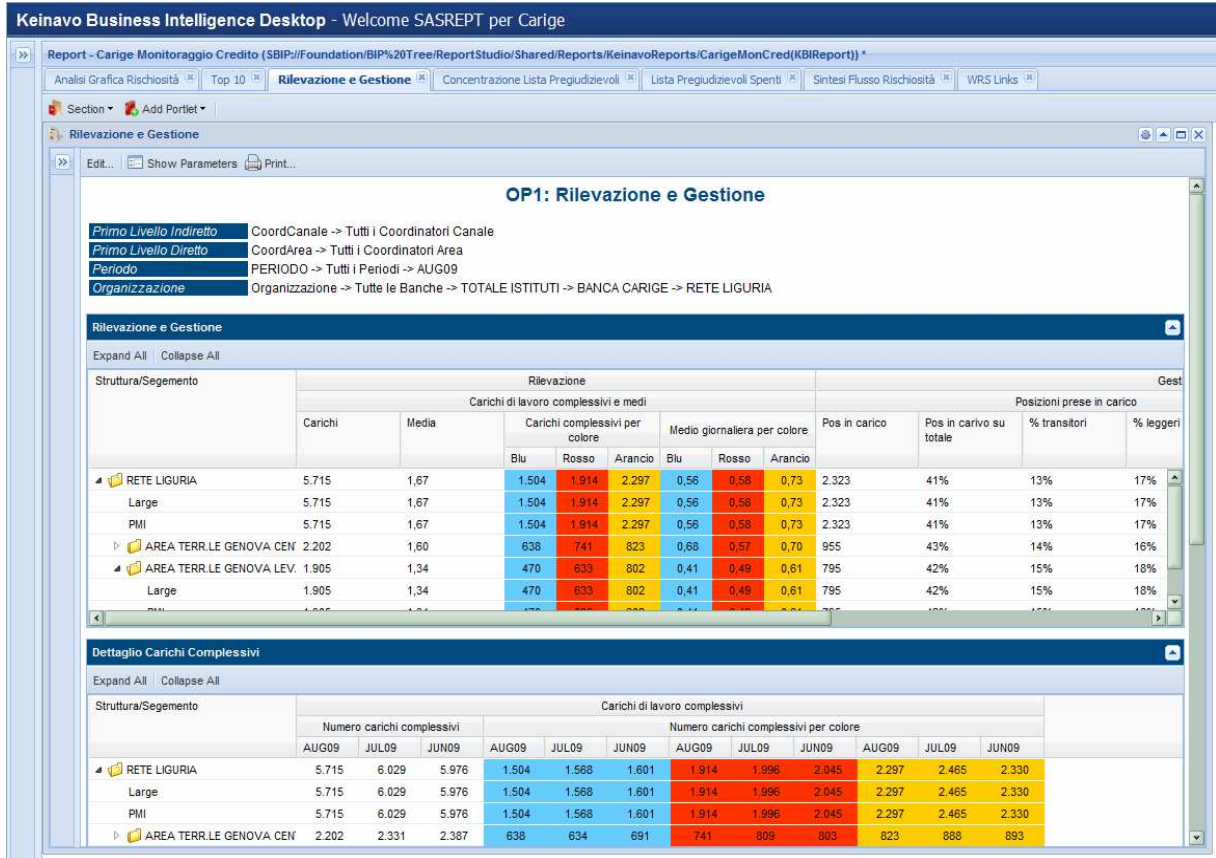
Keinavo Business Intelligence Desktop - Welcome SASREPT per Carige

Report - Carige Monitoraggio Credito (SBIP://Foundation/BIP%20Tree/ReportStudio/Shared/Reports/KeinavoReports/CarigeMonCred(KBIReport)) *

Analisi Grafica Rischiosità | Top 10 | Rilevazione e Gestione | Concentrazione Lista Pregiudizievoli | Lista Pregiudizievoli Spenti | Sintesi Flusso Rischiosità | WRS Links

Section ▾ Add Portlet ▾

Rilevazione e Gestione

Edit... Show Parameters Print...

OP1: Rilevazione e Gestione

| | |
|---|---|
| Primo Livello Indiretto | CoordCanale -> Tutti i Coordinatori Canale |
| Primo Livello Diretto | CoordArea -> Tutti i Coordinatori Area |
| Periodo | PERIODO -> Tutti i Periodi -> AUG09 |
| Organizzazione | Organizzazione -> Tutte le Banche -> TOTALE ISTITUTI -> BANCA CARIGE -> RETE LIGURIA |

Rilevazione e Gestione

Expand All Collapse All

| Struttura/Segemento | Rilevazione | | | | | | | | Gest | | | |
|---|---|---|---|---|---|---|---|---|---|---|---|---|
| | Carichi di lavoro complessivi e medi | | | | | | | | Posizioni prese in carico | | | |
| | Carichi | Media | Carichi complessivi per colore | | | Medio giornaliera per colore | | | Pos in carico | Pos in carivo su totale | % transitori | % leggeri |
| | | | Blu | Rosso | Arancio | Blu | Rosso | Arancio | | | | |
| RETE LIGURIA | 5.715 | 1,67 | 1.504 | 1.914 | 2.297 | 0,56 | 0,58 | 0,73 | 2.323 | 41% | 13% | 17% |
| Large | 5.715 | 1,67 | 1.504 | 1.914 | 2.297 | 0,56 | 0,58 | 0,73 | 2.323 | 41% | 13% | 17% |
| PMI | 5.715 | 1,67 | 1.504 | 1.914 | 2.297 | 0,56 | 0,58 | 0,73 | 2.323 | 41% | 13% | 17% |
| AREA TERR.LE GENOVA CEN | 2.202 | 1,60 | 638 | 741 | 823 | 0,68 | 0,57 | 0,70 | 955 | 43% | 14% | 16% |
| AREA TERR.LE GENOVA LEV. | 1.905 | 1,34 | 470 | 633 | 802 | 0,41 | 0,49 | 0,61 | 795 | 42% | 15% | 18% |
| Large | 1.905 | 1,34 | 470 | 633 | 802 | 0,41 | 0,49 | 0,61 | 795 | 42% | 15% | 18% |

Dettaglio Carichi Complessivi

Expand All Collapse All

| Struttura/Segemento | Carichi di lavoro complessivi | | | | | | | | | | | |
|---|---|---|---|---|---|---|---|---|---|---|---|---|
| | Numero carichi complessivi | | | Numero carichi complessivi per colore | | | | | | | | |
| | AUG09 | JUL09 | JUN09 | AUG09 | JUL09 | JUN09 | AUG09 | JUL09 | JUN09 | AUG09 | JUL09 | JUN09 |
| RETE LIGURIA | 5.715 | 6.029 | 5.976 | 1.504 | 1.568 | 1.601 | 1.914 | 1.996 | 2.045 | 2.297 | 2.465 | 2.330 |
| Large | 5.715 | 6.029 | 5.976 | 1.504 | 1.568 | 1.601 | 1.914 | 1.996 | 2.045 | 2.297 | 2.465 | 2.330 |
| PMI | 5.715 | 6.029 | 5.976 | 1.504 | 1.568 | 1.601 | 1.914 | 1.996 | 2.045 | 2.297 | 2.465 | 2.330 |
| AREA TERR.LE GENOVA CEN | 2.202 | 2.331 | 2.387 | 638 | 634 | 691 | 741 | 809 | 803 | 823 | 888 | 893 |